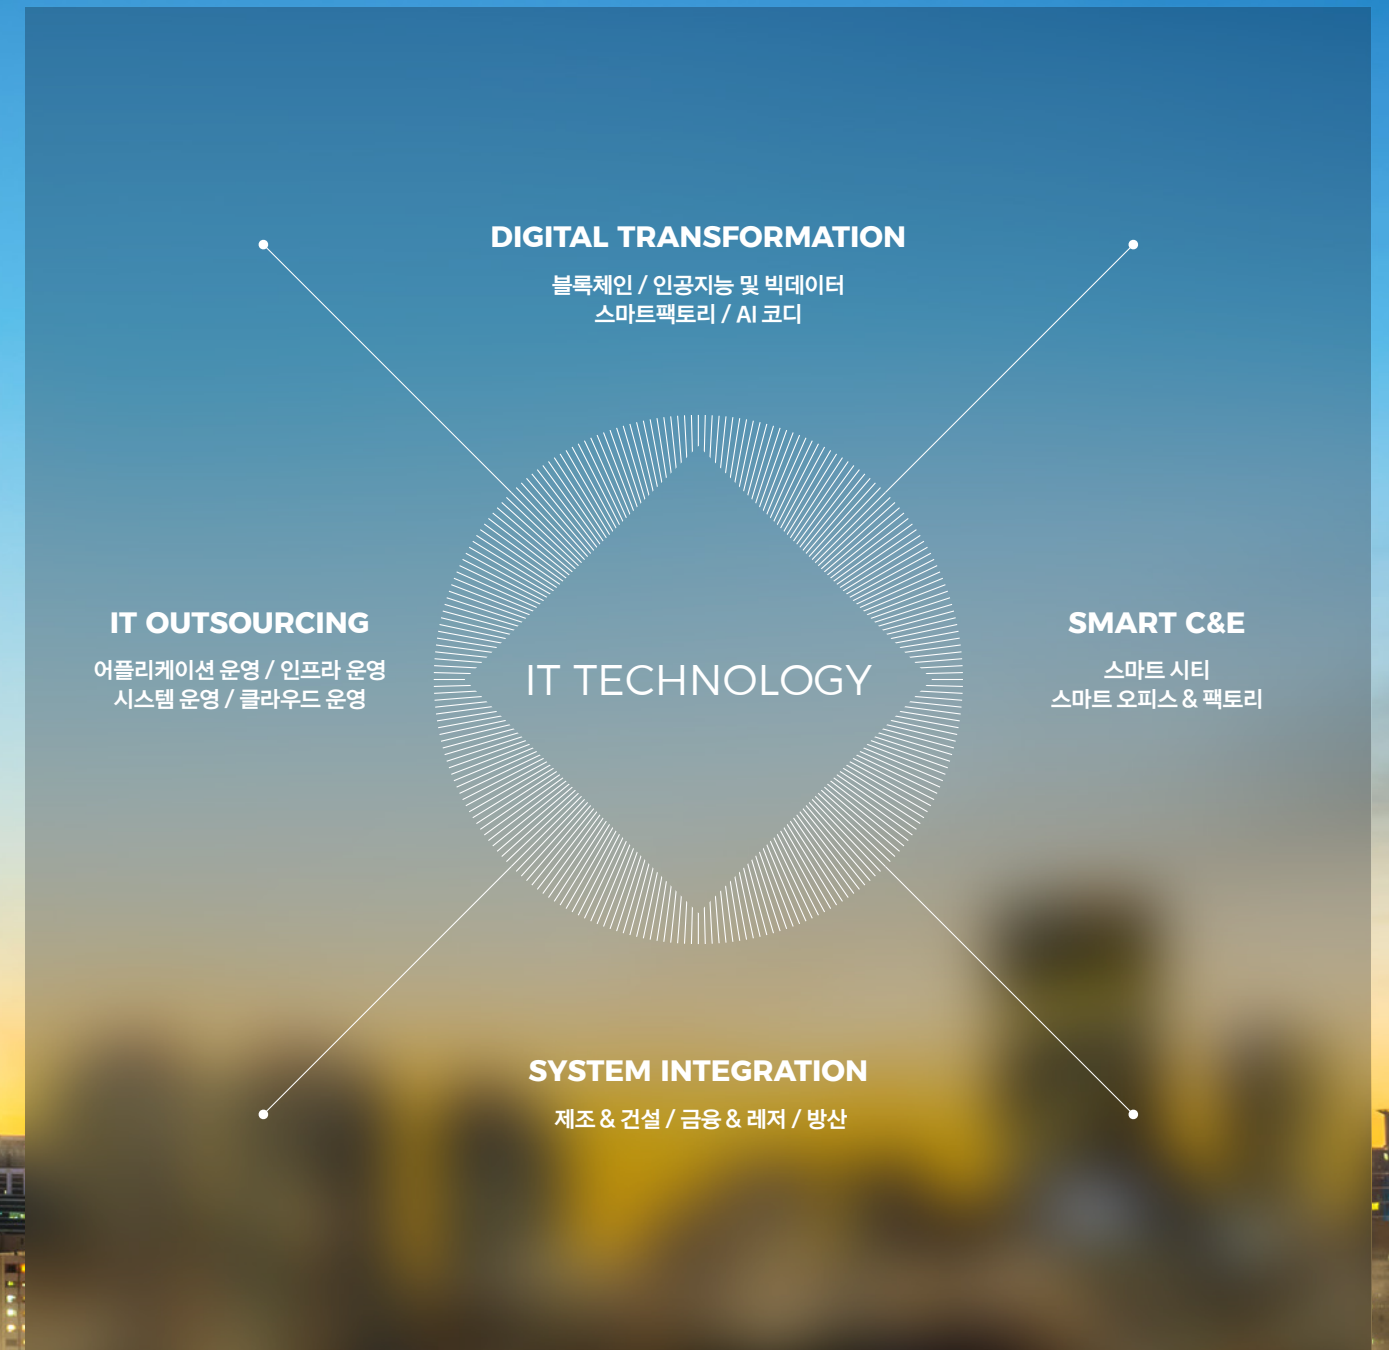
DIGITAL TRANSFORMATION

블록체인 / 인공지능 및 빅데이터
스마트팩토리 / AI 코디

IT OUTSOURCING

어플리케이션 운영 / 인프라 운영
시스템 운영 / 클라우드 운영

IT TECHNOLOGY

SMART C&E

스마트 시티
스마트 오피스 & 팩토리

SYSTEM INTEGRATION

제조 & 건설 / 금융 & 레저 / 방산